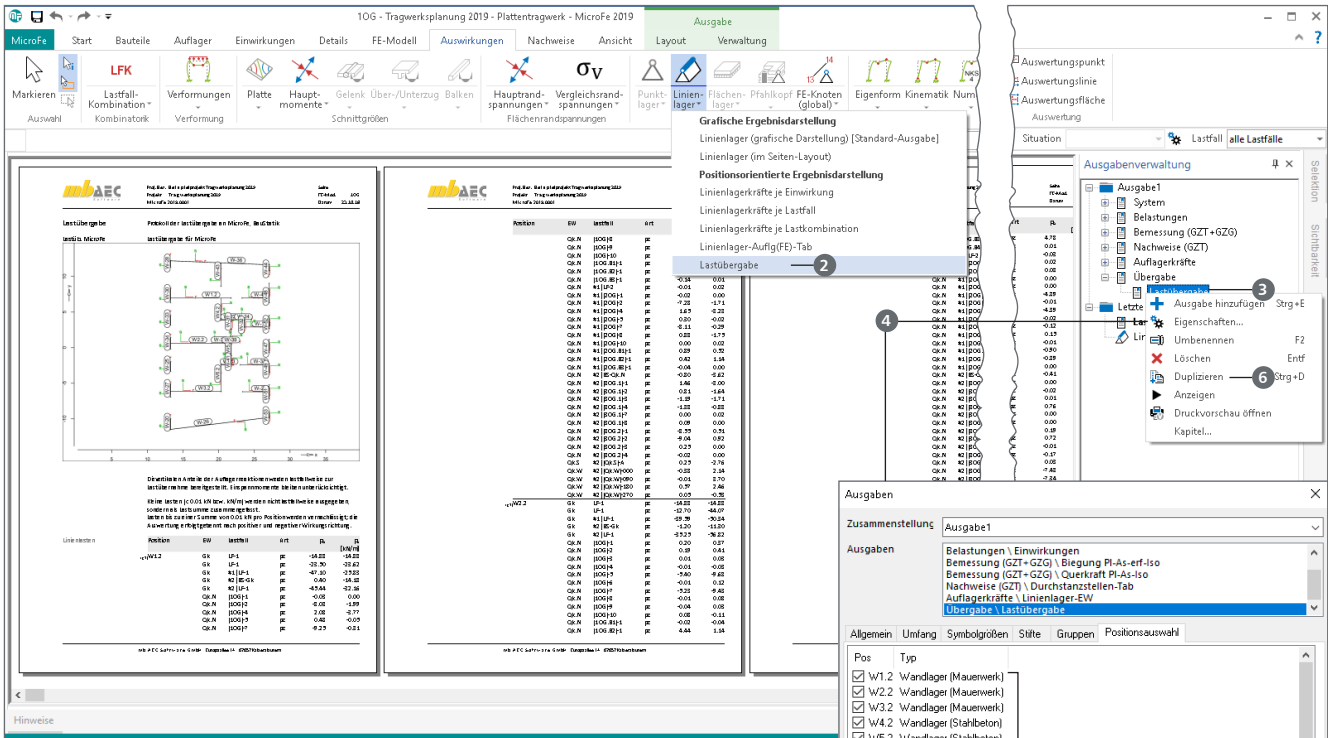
1OG - Tragwerksplanung 2019 - Plattentragwerk - MicroFe 2019

Ausgabe

MicroFe | Start | Bauteile | Auflager | Einwirkungen | Details | FE-Modell | Auswirkungen | Nachweise | Ansicht | Layout | Verwaltung

Markieren | Auswahl | LFK Lastfall-Kombination | Kombinatorik | Verformungen | Verformung | Platte | Haupt-momente | Gelenk | Über-/Unterzug | Balken | Schnittgrößen | Hauptrand-spannungen | Vergleichsrand-spannungen | Flächenrandspannungen | Punkt-lager | Linien-lager | Flächen-lager | Pfahlkopf | FE-Knoten (global) | Eigenform | Kinematik | Num

Auswertungspunkt
Auswertungslinie
Auswertungsfläche
Auswertung

Situation | Lastfall | alle Lastfälle

Grafische Ergebnisdarstellung
Linienlager (grafische Darstellung) [Standard-Ausgabe]
Linienlager (im Seiten-Layout)
Positionsorientierte Ergebnisdarstellung
Linienlagerkräfte je Einwirkung
Linienlagerkräfte je Lastfall
Linienlagerkräfte je Lastkombination
Linienlager-Aufl(FE)-Tab
Lastübergabe
2

Ausgabenverwaltung
Ausgabe1
System
Belastungen
Bemessung (GZT+GZG)
Nachweise (GZT)
Auflagerkräfte
Übergabe
Lastübergabe
3
Letzte
4
Ausgabe hinzufügen Strg+E
Eigenschaften...
Umbenennen F2
Löschen Entf
Duplizieren Strg+D
6
Anzeigen
Druckvorschau öffnen
Kapitel...

Selektion
Sichtbarkeit

Lastübergabe | Protokoll der Lastübergabe an MicroFe, Baustatik
Lastübernahme | Lastübergabe für MicroFe

Ausgaben
Zusammenstellung | Ausgabe1
Ausgaben
Belastungen \ Einwirkungen
Bemessung (GZT+GZG) \ Biegung Pl-As-erf-Iso
Bemessung (GZT+GZG) \ Querkraft Pl-As-Iso
Nachweise (GZT) \ Durchstanzstellen-Tab
Auflagerkräfte \ Linienlager-EW
Übergabe \ Lastübergabe

Allgemein | Umfang | Symbolgrößen | Stifte | Gruppen | Positionsauswahl

Pos | Typ
W1.2 Wandlager (Mauerwerk)
W2.2 Wandlager (Mauerwerk)
W3.2 Wandlager (Mauerwerk)
W4.2 Wandlager (Stahlbeton)

Hinweise